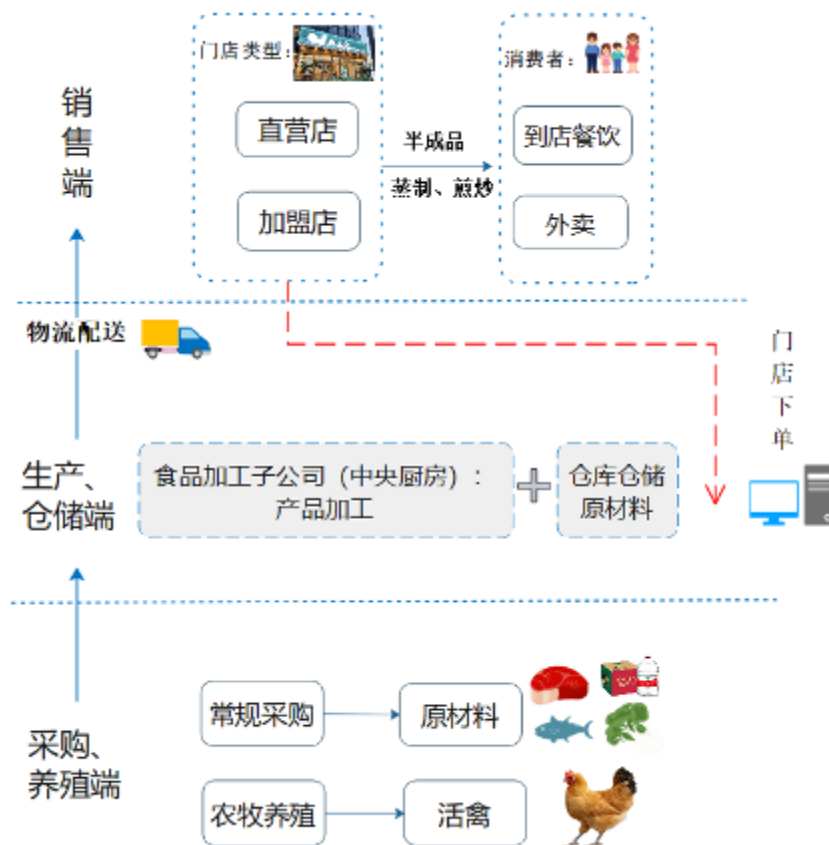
销售端

门店类型：

直营店

加盟店

半成品

蒸制、煎炒

消费者：

到店餐饮

外卖

物流配送

门店下单

生产、仓储端

食品加工子公司（中央厨房）：产品加工

仓库仓储原材料

采购、养殖端

常规采购

原材料

农牧养殖

活禽